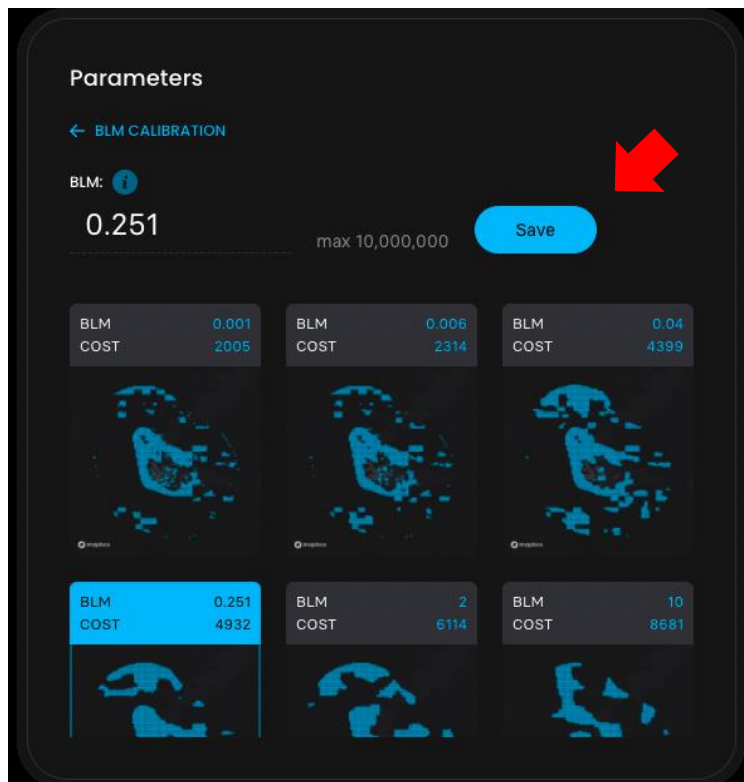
Parameters

← BLM CALIBRATION

BLM: i

0.251

max 10,000,000

Save

BLM 0.001
COST 2005

mapbox

BLM 0.006
COST 2314

mapbox

BLM 0.04
COST 4399

mapbox

BLM 0.251
COST 4932

BLM 2
COST 6114

BLM 10
COST 8681